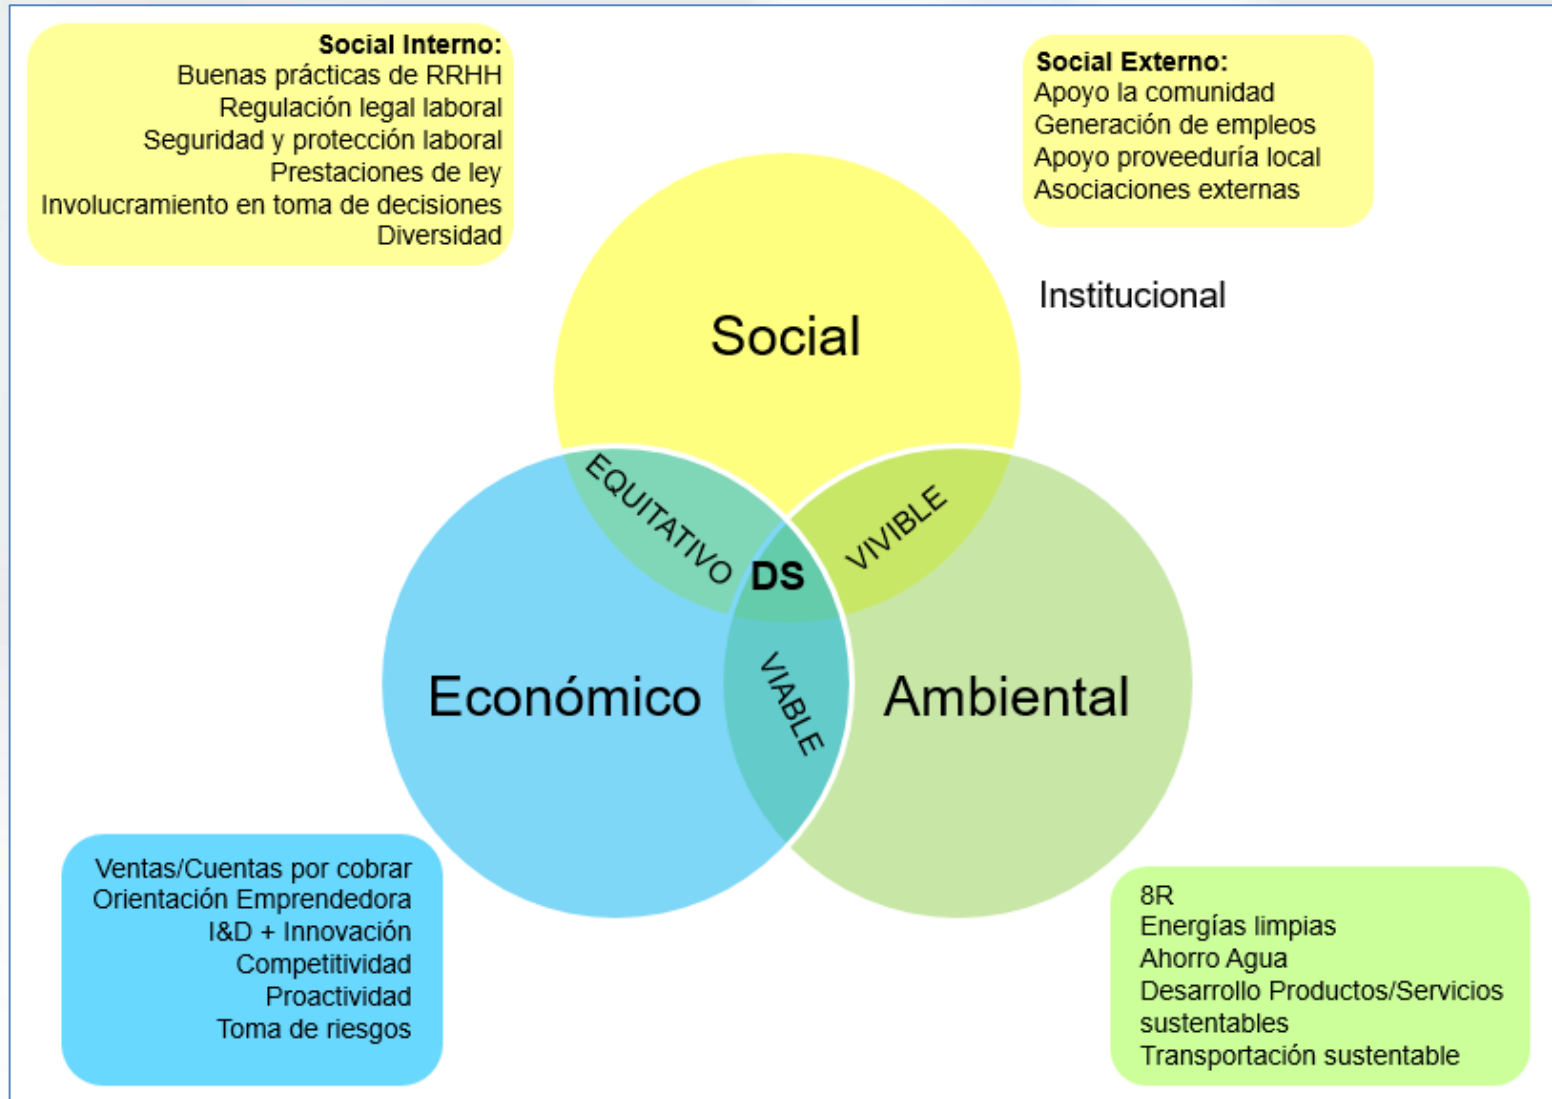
**Social Interno:**
Buenas prácticas de RRHH
Regulación legal laboral
Seguridad y protección laboral
Prestaciones de ley
Involucramiento en toma de decisiones
Diversidad

**Social Externo:**
Apoyo la comunidad
Generación de empleos
Apoyo proveeduría local
Asociaciones externas

Institucional

Social

EQUITATIVO

VIVIBLE

DS

VIABLE

Económico

Ambiental

Ventas/Cuentas por cobrar
Orientación Emprendedora
I&D + Innovación
Competitividad
Proactividad
Toma de riesgos

8R
Energías limpias
Ahorro Agua
Desarrollo Productos/Servicios sustentables
Transportación sustentable